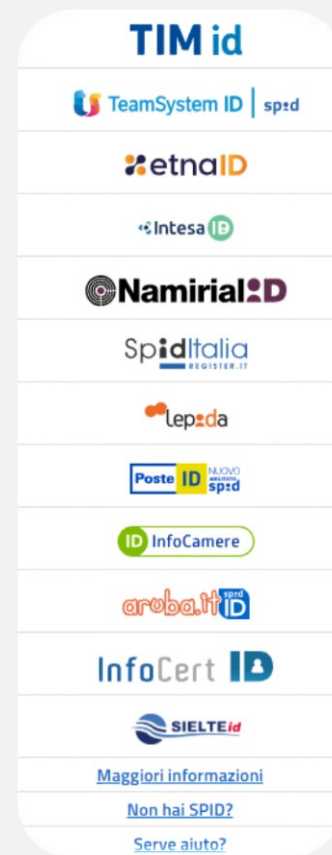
TIM id

TeamSystem ID | sp:d

etnaID

Intesa ID

NamirialID

SpidItalia REGISTER.IT

lep:da

Poste ID NUOVO ABILITATO sp:d

ID InfoCamere

aruba.it spid ID

InfoCert ID

SIELTEid

Maggiori informazioni

Non hai SPID?

Serve aiuto?